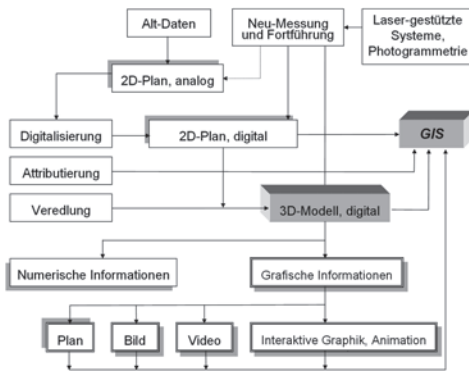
Alt-Daten

Neu-Messung und Fortführung

Laser-gestützte Systeme, Photogrammetrie

2D-Plan, analog

Digitalisierung

2D-Plan, digital

GIS

Attributierung

Veredlung

3D-Modell, digital

Numerische Informationen

Grafische Informationen

Plan

Bild

Video

Interaktive Graphik, Animation